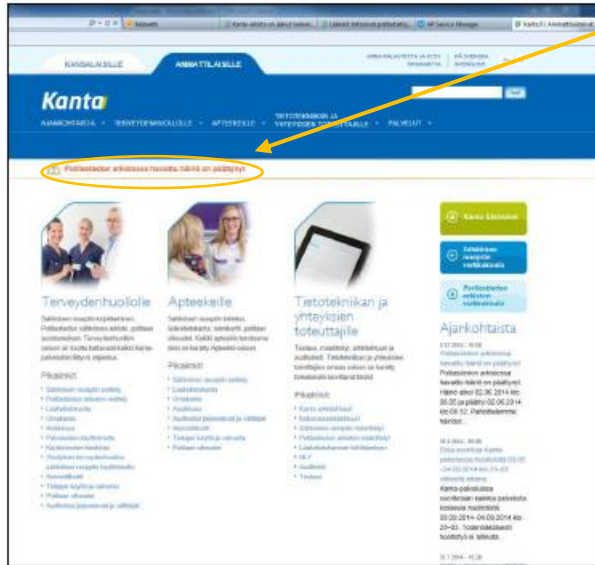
KANSALAISILLE

AMMATTILAISILLE

Kanta

AMMATTIKUVAT · TERVEYDENHUOLLOLLE · APTEEKEILLE · TIETOTEKNIIKAN JA YHTEYSIEN TOTEUTTAJILLE · PALVELUT ·

Potilastiedon arkistossa havaittu häiriö on päättynyt

Kanta Extranet

Terveydenhuollolle

Apteekeille

Tietotekniikan ja yhteyksien toteuttajille

Pikalinkit

Pikalinkit

Pikalinkit

Ajankohtaista

Potilastiedon arkistossa havaittu häiriö on päättynyt

Potilastiedon arkistossa havaittu häiriö on päättynyt.

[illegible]